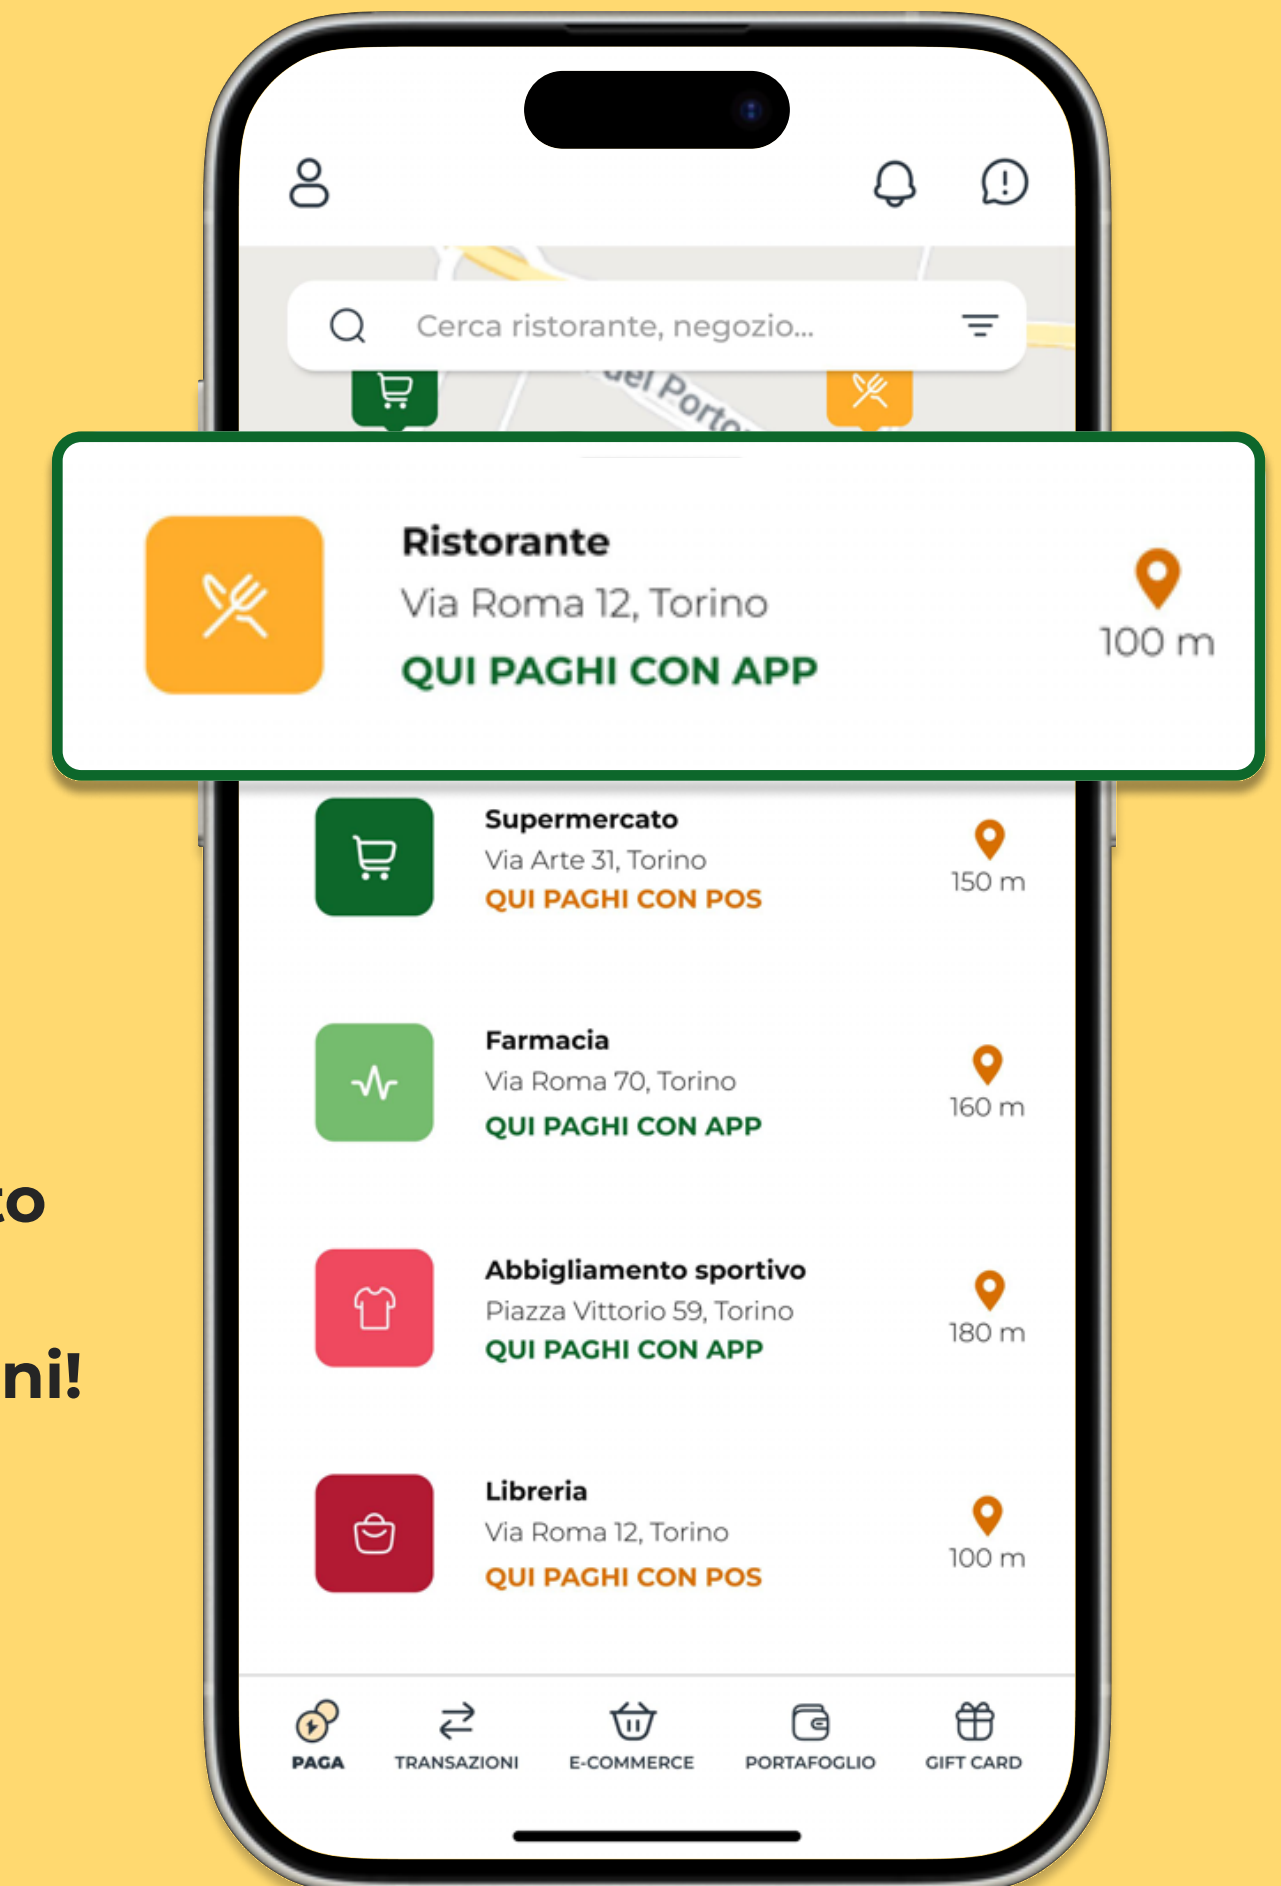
Cerca ristorante, negozio...

del Porto

Ristorante
Via Roma 12, Torino
QUI PAGHI CON APP
100 m

Supermercato
Via Arte 31, Torino
QUI PAGHI CON POS
150 m

Farmacia
Via Roma 70, Torino
QUI PAGHI CON APP
160 m

Abbigliamento sportivo
Piazza Vittorio 59, Torino
QUI PAGHI CON APP
180 m

Libreria
Via Roma 12, Torino
QUI PAGHI CON POS
100 m

PAGA
TRANSAZIONI
E-COMMERCE
PORTAFOGLIO
GIFT CARD

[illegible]to

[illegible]ni!